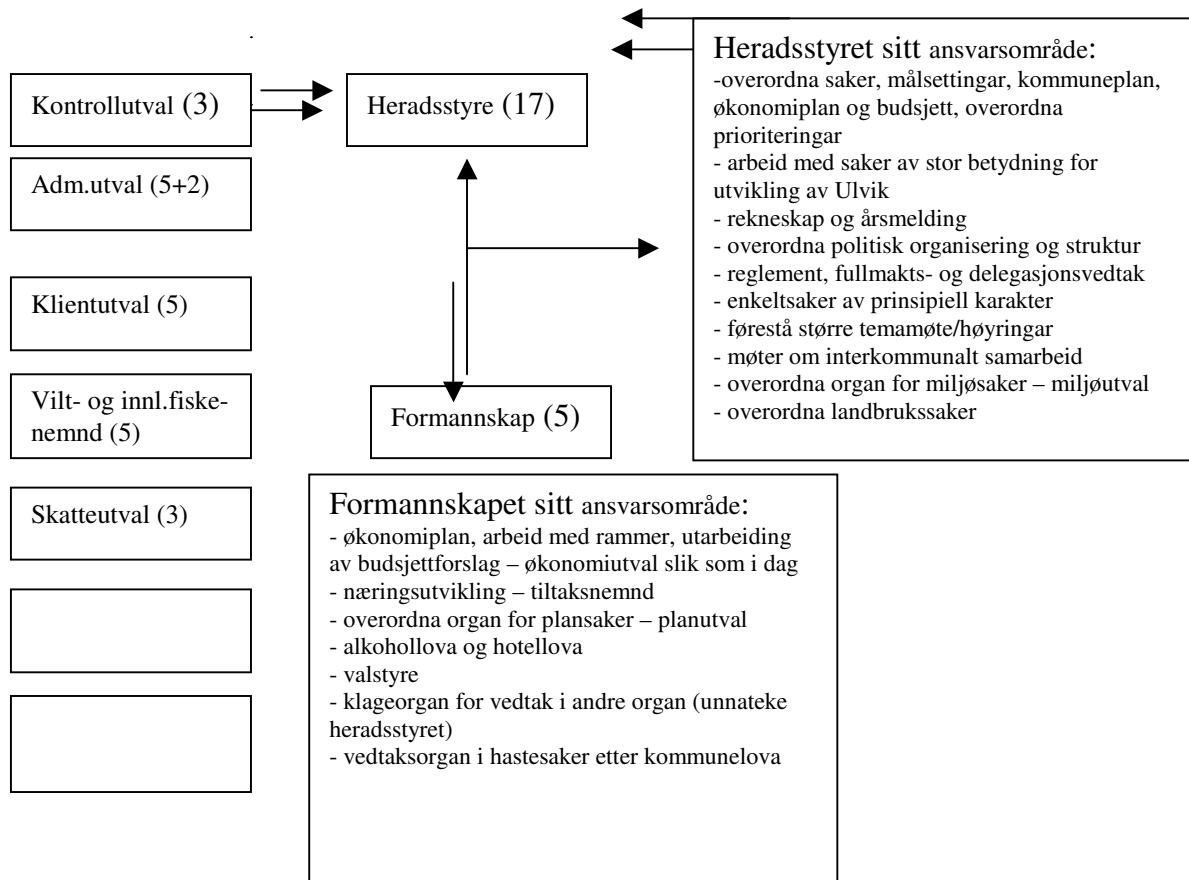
Kontrollutval (3)

Adm.utval (5+2)

Klientutval (5)

Vilt- og innl.fiskenemnd (5)

Skatteutval (3)

Heradsstyre (17)

Formannskap (5)

Heradsstyret sitt ansvarsområde:
-overordna saker, målsettingar, kommuneplan, økonomiplan og budsjett, overordna prioriteringar
- arbeid med saker av stor betydning for utvikling av Ulvik
- rekneskap og årsmelding
- overordna politisk organisering og struktur
- reglement, fullmakts- og delegasjonsvedtak
- enkeltsaker av prinsipiell karakter
- førestå større temamøte/høyringar
- møter om interkommunalt samarbeid
- overordna organ for miljøsaker – miljøutval
- overordna landbrukssaker

Formannskapet sitt ansvarsområde:
- økonomiplan, arbeid med rammer, utarbeiding av budsjettforslag – økonomiutval slik som i dag
- næringsutvikling – tiltaksnemnd
- overordna organ for plansaker – planutval
- alkohollova og hotellova
- valstyre
- klageorgan for vedtak i andre organ (unnateke heradsstyret)
- vedtaksorgan i hastesaker etter kommunelova